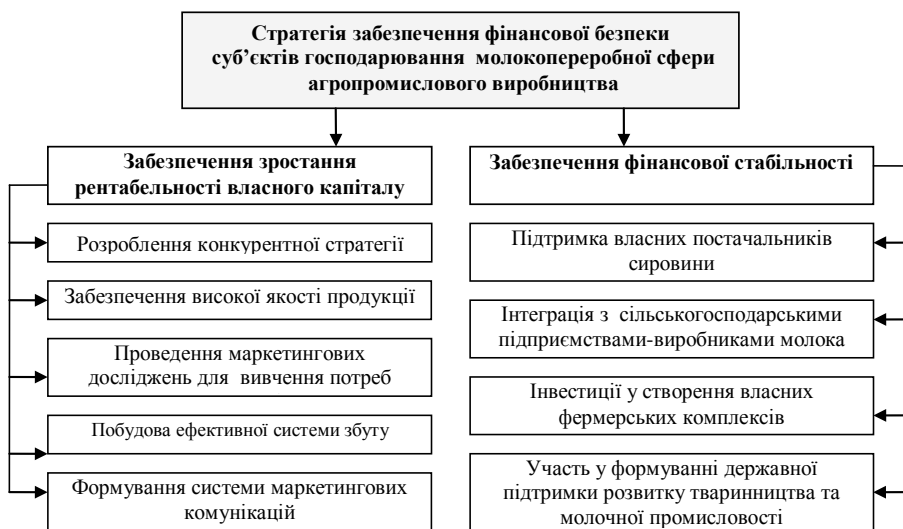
Стратегія забезпечення фінансової безпеки суб'єктів господарювання молокопереробної сфери агропромислового виробництва

Забезпечення зростання рентабельності власного капіталу

Розроблення конкурентної стратегії

Забезпечення високої якості продукції

Проведення маркетингових досліджень для вивчення потреб

Побудова ефективної системи збуту

Формування системи маркетингових комунікацій

Забезпечення фінансової стабільності

Підтримка власних постачальників сировини

Інтеграція з сільськогосподарськими підприємствами-виробниками молока

Інвестиції у створення власних фермерських комплексів

Участь у формуванні державної підтримки розвитку тваринництва та молочної промисловості